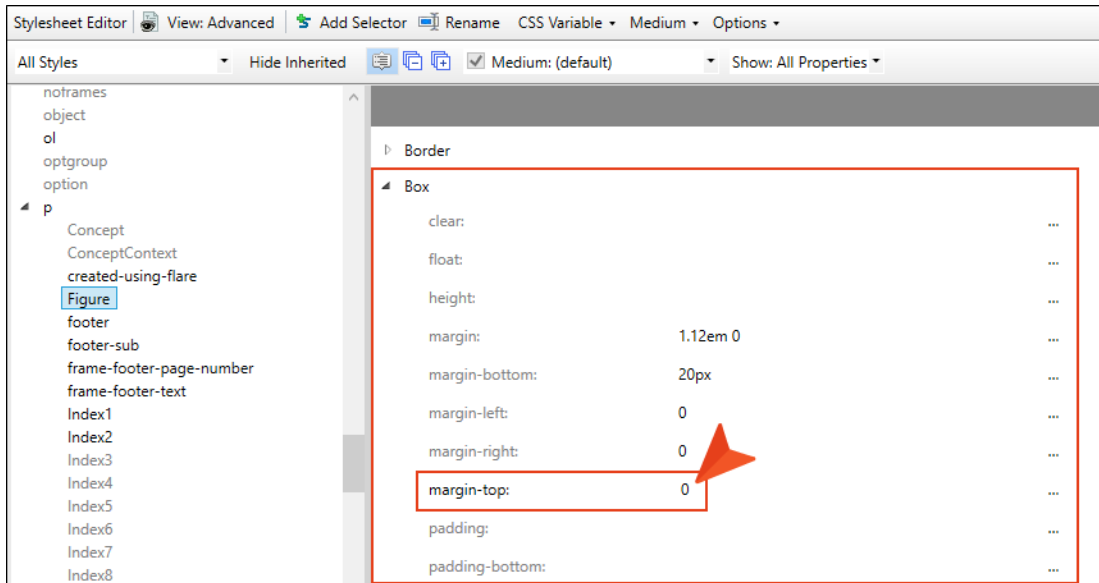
Stylesheet Editor | View: Advanced | Add Selector | Rename | CSS Variable ▾ | Medium ▾ | Options ▾

All Styles ▾ | Hide Inherited | Medium: (default) ▾ | Show: All Properties ▾

noframes
object
ol
optgroup
option
p
Concept
ConceptContext
created-using-flare
Figure
footer
footer-sub
frame-footer-page-number
frame-footer-text
Index1
Index2
Index3
Index4
Index5
Index6
Index7
Index8

Border
Box

| | | |
|---|---|---|
| clear: | | ... |
| float: | | ... |
| height: | | ... |
| margin: | 1.12em 0 | ... |
| margin-bottom: | 20px | ... |
| margin-left: | 0 | ... |
| margin-right: | 0 | ... |
| margin-top: | 0 | ... |
| padding: | | ... |
| padding-bottom: | | ... |